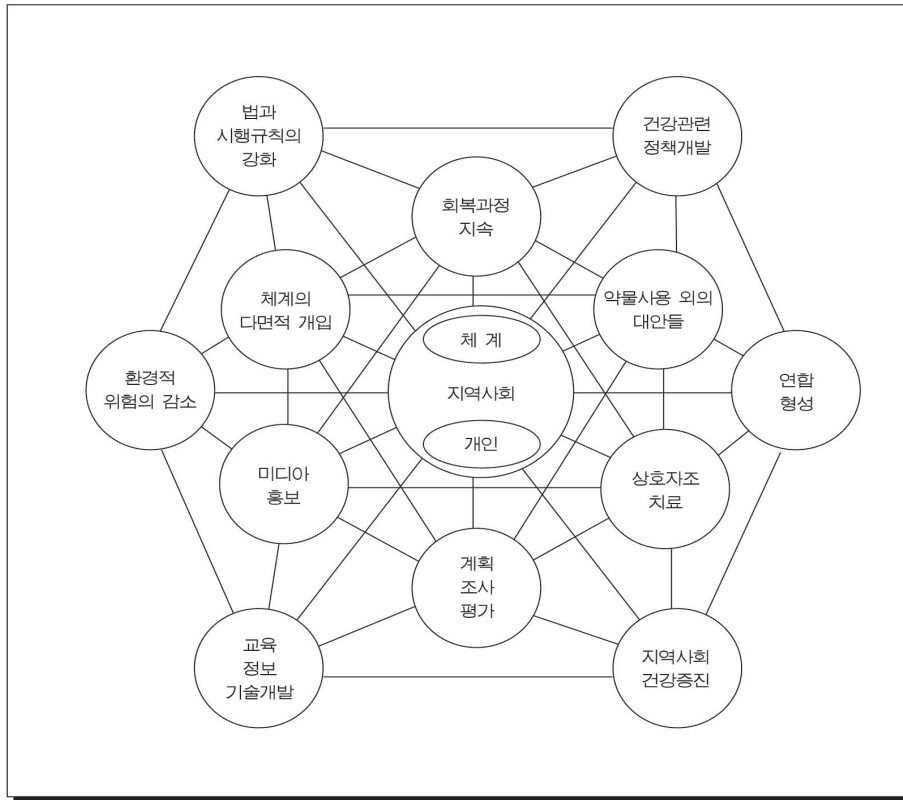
법과
시행규칙의
강화

건강관련
정책개발

회복과정
지속

체계의
다면적 개입

약물사용 외의
대안들

체 계

지역사회

개인

환경적
위험의 감소

연합
형성

미디아
홍보

상호자조
치료

계획
조사
평가

교육
정보
기술개발

지역사회
건강증진